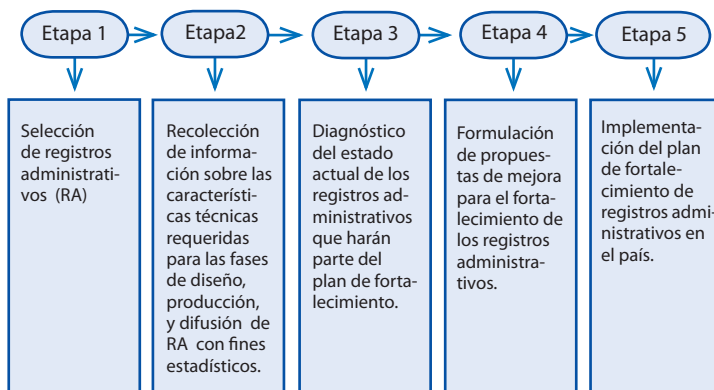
Etapa 1

Selección de registros administrativos (RA)

Etapa2

Recolección de información sobre las características técnicas requeridas para las fases de diseño, producción, y difusión de RA con fines estadísticos.

Etapa 3

Diagnóstico del estado actual de los registros administrativos que harán parte del plan de fortalecimiento.

Etapa 4

Formulación de propuestas de mejora para el fortalecimiento de los registros administrativos.

Etapa 5

Implementación del plan de fortalecimiento de registros administrativos en el país.